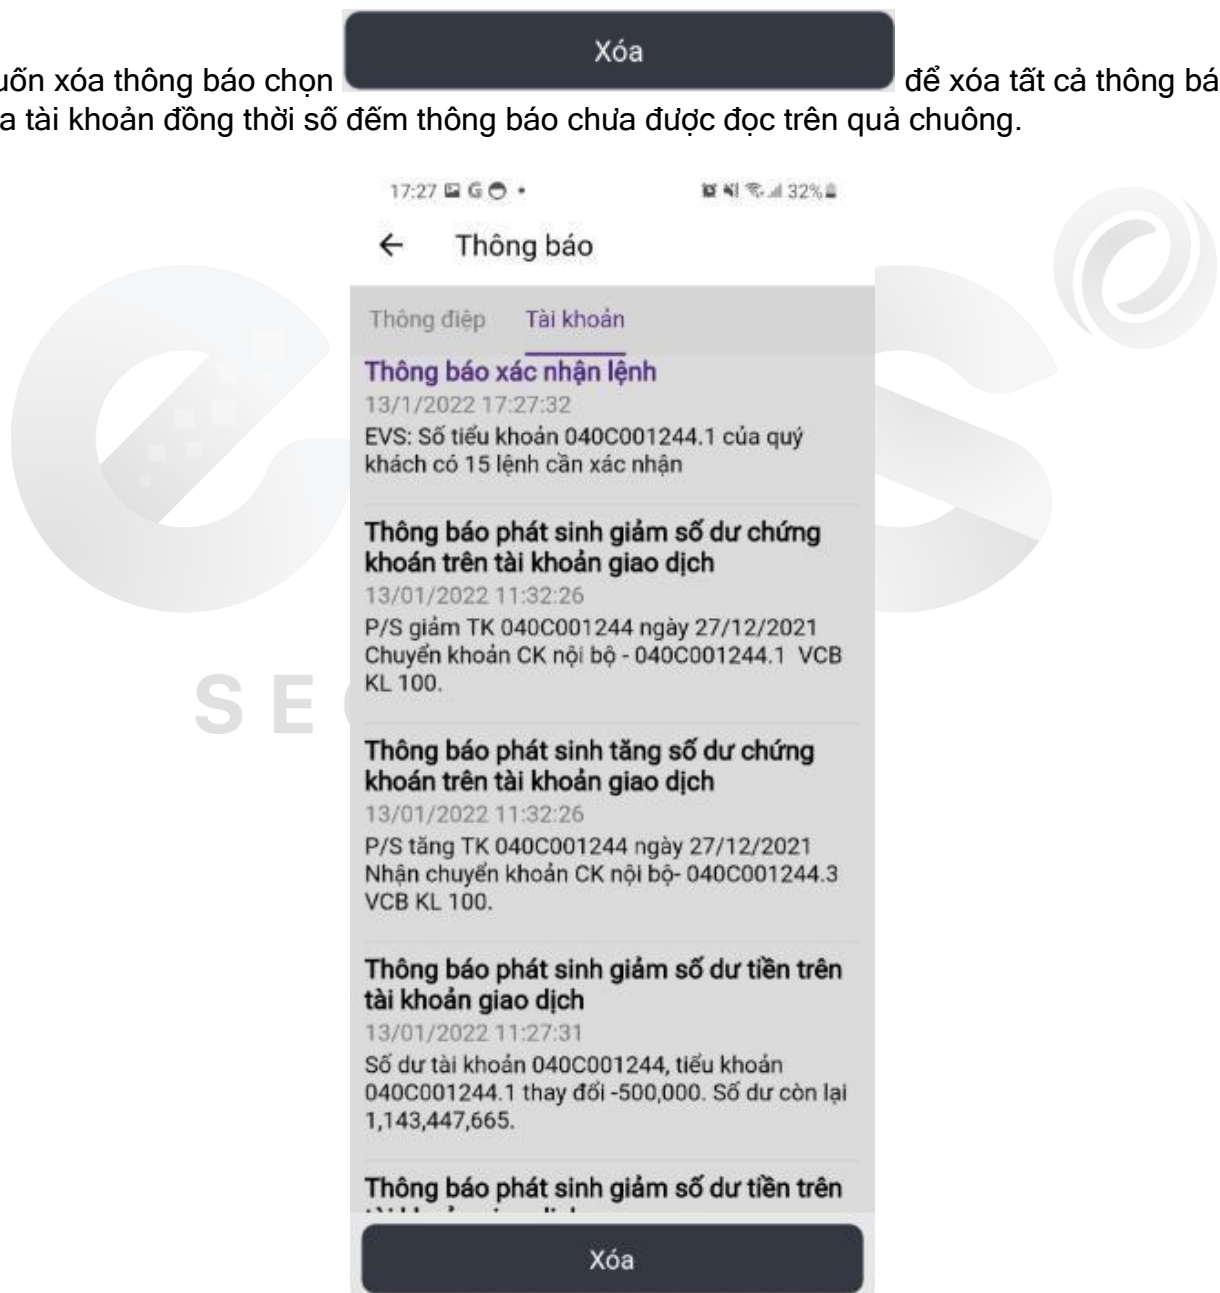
uốn xóa thông báo chọn Xóa để xóa tất cả thông bá
a tài khoản đồng thời số đếm thông báo chưa được đọc trên quả chuông.

17:27 32%

← Thông báo

Thông điệp Tài khoản

Thông báo xác nhận lệnh
13/1/2022 17:27:32
EVS: Số tiểu khoản 040C001244.1 của quý khách có 15 lệnh cần xác nhận

Thông báo phát sinh giảm số dư chứng khoán trên tài khoản giao dịch
13/01/2022 11:32:26
P/S giảm TK 040C001244 ngày 27/12/2021 Chuyển khoản CK nội bộ - 040C001244.1 VCB KL 100.

Thông báo phát sinh tăng số dư chứng khoán trên tài khoản giao dịch
13/01/2022 11:32:26
P/S tăng TK 040C001244 ngày 27/12/2021 Nhận chuyển khoản CK nội bộ- 040C001244.3 VCB KL 100.

Thông báo phát sinh giảm số dư tiền trên tài khoản giao dịch
13/01/2022 11:27:31
Số dư tài khoản 040C001244, tiểu khoản 040C001244.1 thay đổi -500,000. Số dư còn lại 1,143,447,665.

Thông báo phát sinh giảm số dư tiền trên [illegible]

Xóa

SE